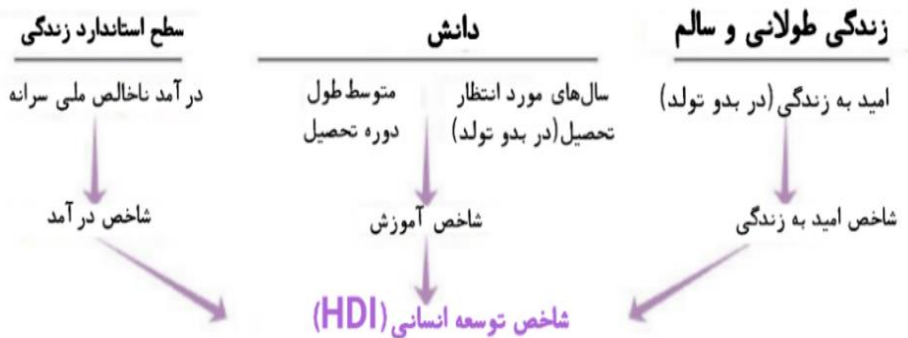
زندگی طولانی و سالم

دانش

سطح استاندارد زندگی

امید به زندگی (در بدو تولد)

سال‌های مورد انتظار تحصیل (در بدو تولد)

متوسط طول دوره تحصیل

درآمد ناخالص ملی سرانه

شاخص امید به زندگی

شاخص آموزش

شاخص درآمد

شاخص توسعه انسانی (HDI)